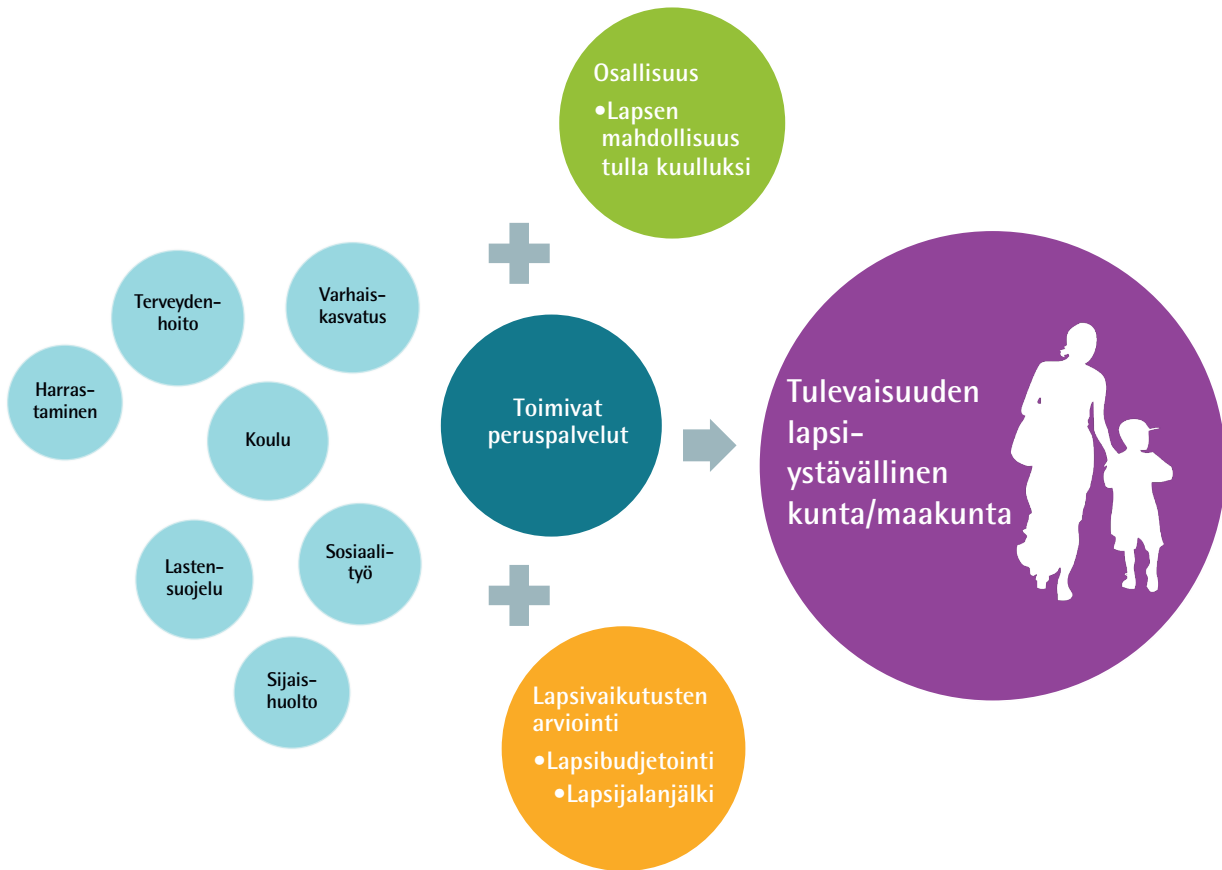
Osallisuus
•Lapsen mahdollisuus tulla kuulluksi

Terveydenhoito

Varhaiskasvatus

Harrastaminen

Koulu

Lastensuojelu

Sosiaalityö

Sijaishuolto

Toimivat peruspalvelut

Tulevaisuuden lapsiystävällinen kunta/maakunta

Lapsivaikutusten arviointi
•Lapsibudjetointi
•Lapsijalanjälki